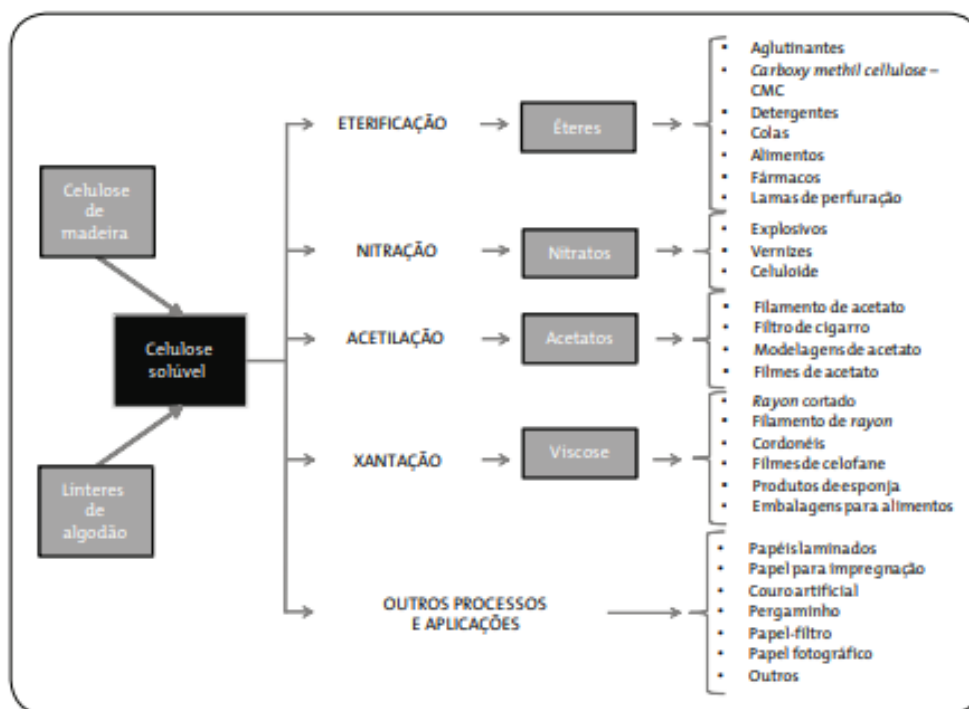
Celulose de madeira

Linteres de algodão

Celulose solúvel

ETERIFICAÇÃO

Éteres

- Aglutinantes
- Carboxy methil cellulose – CMC
- Detergentes
- Colas
- Alimentos
- Fármacos
- Lamas de perfuração

NITRAÇÃO

Nitratos

- Explosivos
- Vernizes
- Celuloide

ACETILAÇÃO

Acetatos

- Filamento de acetato
- Filtro de cigarro
- Modelagens de acetato
- Filmes de acetato

XANTAÇÃO

Viscose

- Rayon cortado
- Filamento de rayon
- Cordonéis
- Filmes de celofane
- Produtos de esponja
- Embalagens para alimentos

OUTROS PROCESSOS E APLICAÇÕES

- Papéis laminados
- Papel para impregnação
- Couro artificial
- Pergaminho
- Papel-filtro
- Papel fotográfico
- Outros